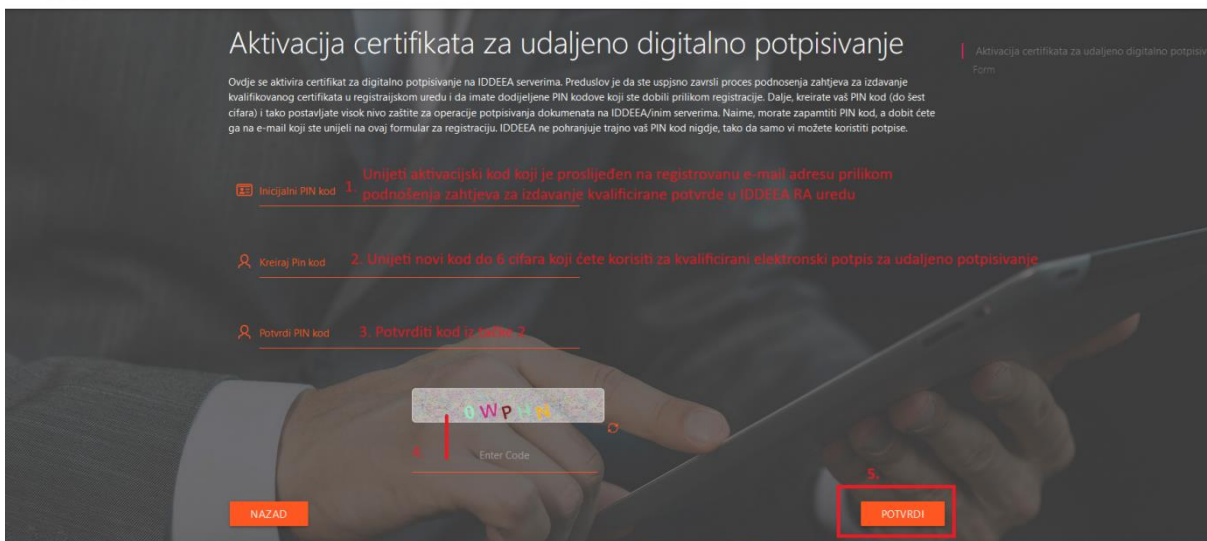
Aktivacija certifikata za udaljeno digitalno potpisivanje

Aktivacija certifikata za udaljeno digitalno potpisiv

Form

Ovdje se aktivira certifikat za digitalno potpisivanje na IDDEEA serverima. Preduslov je da ste uspjsno završli proces podnosenja zahtjeva za izdavanje kvalifikovanog certifikata u registraijskom uredu i da imate dodijeljene PIN kodove koji ste dobili prilikom registracije. Dalje, kreirate vaš PIN kod (do šest cifara) i tako postavljate visok nivo zaštite za operacije potpisivanja dokumenata na IDDEEA/inim serverima. Naime, morate zapamtiti PIN kod, a dobit ćete ga na e-mail koji ste unijeli na ovaj formular za registraciju. IDDEEA ne pohranjuje trajno vaš PIN kod nigdje, tako da samo vi možete koristiti potpise.

Inicijalni PIN kod 1. Unijeti aktivacijski kod koji je proslijeđen na registrovanu e-mail adresu prilikom podnošenja zahtjeva za izdavanje kvalificirane potvrde u IDDEEA RA uredu

Kreiraj Pin kod 2. Unijeti novi kod do 6 cifara koji ćete korisiti za kvalificirani elektronski potpis za udaljeno potpisivanje

Potvrdi PIN kod 3. Potvrditi kod iz koraka 2

0WPHN

4. Enter Code

5.

NAZAD

POTVRDI